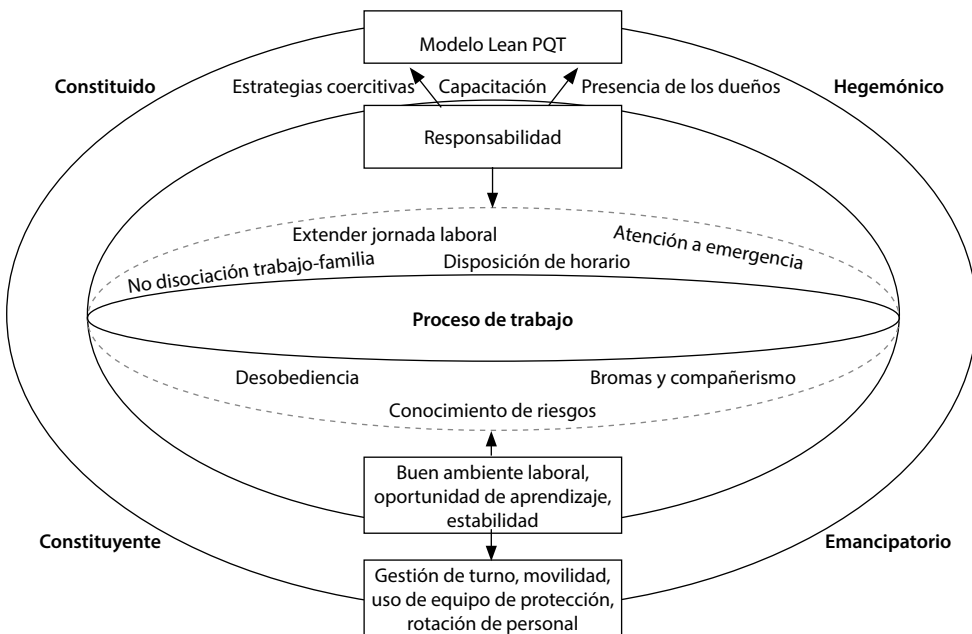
Modelo Lean PQT

Constituido

Estrategias coercitivas

Capacitación

Presencia de los dueños

Hegemónico

Responsabilidad

Extender jornada laboral

Atención a emergencia

No disociación trabajo-familia

Disposición de horario

Proceso de trabajo

Desobediencia

Bromas y compañerismo

Conocimiento de riesgos

Buen ambiente laboral, oportunidad de aprendizaje, estabilidad

Constituyente

Emancipatorio

Gestión de turno, movilidad, uso de equipo de protección, rotación de personal